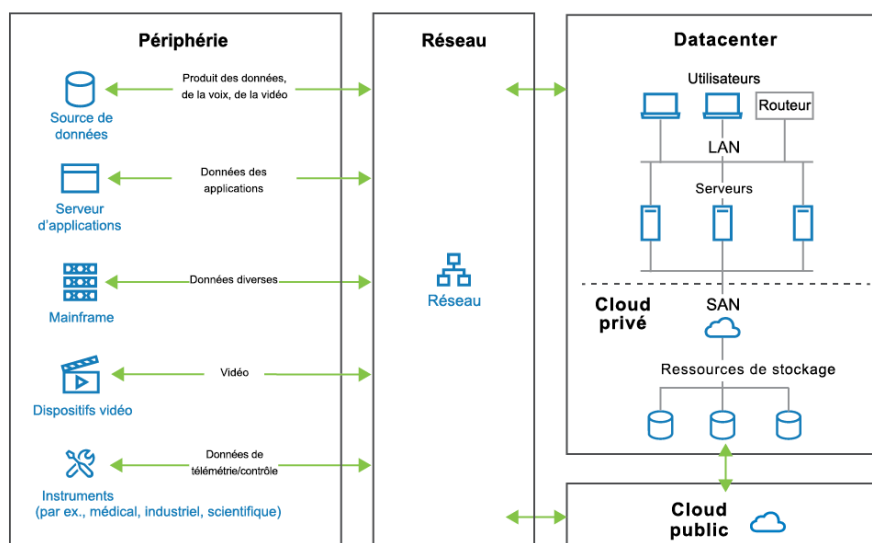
Périphérie

Source de données

Produit des données, de la voix, de la vidéo

Serveur d'applications

Données des applications

Mainframe

Données diverses

Dispositifs vidéo

Vidéo

Instruments (par ex., médical, industriel, scientifique)

Données de télémétrie/contrôle

Réseau

Réseau

Datacenter

Utilisateurs

Routeur

LAN

Serveurs

Cloud privé

SAN

Ressources de stockage

Cloud public